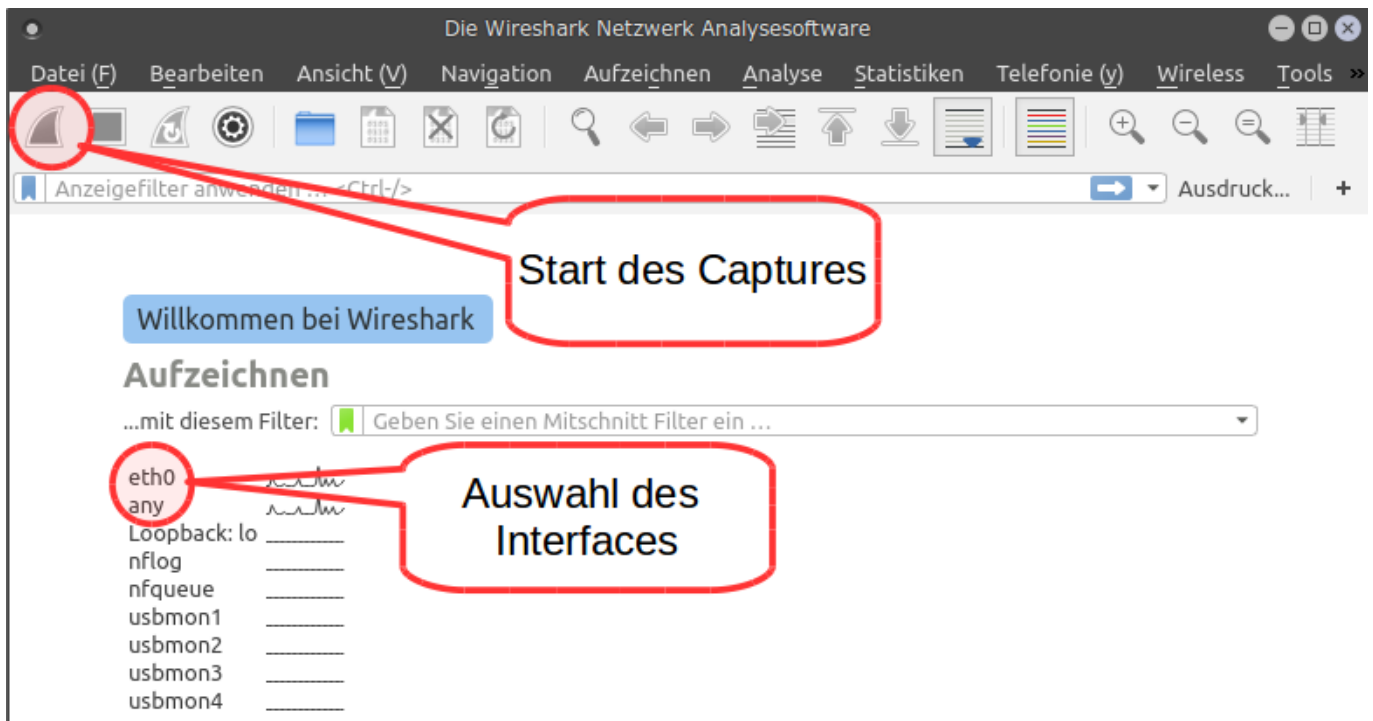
Die Wireshark Netzwerk Analysesoftware

Datei (F) Bearbeiten Ansicht (V) Navigation Aufzeichnen Analyse Statistiken Telefonie (y) Wireless Tools »

Anzeigefilter anwenden … <Ctrl-/>

Ausdruck… +

Start des Captures

Willkommen bei Wireshark

Aufzeichnen

…mit diesem Filter: Geben Sie einen Mitschnitt Filter ein …

eth0
any
Loopback: lo
nflog
nfqueue
usbmon1
usbmon2
usbmon3
usbmon4

Auswahl des Interfaces